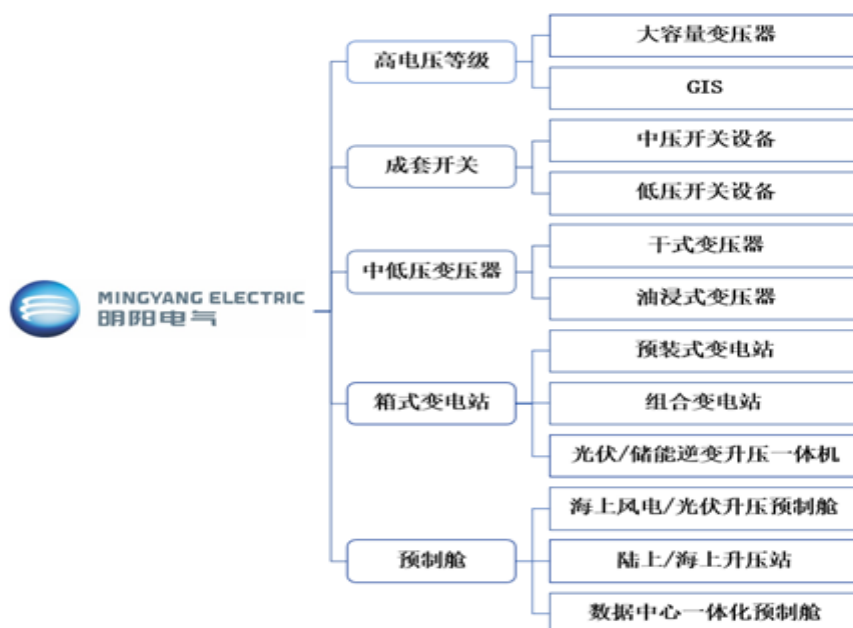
MINGYANG ELECTRIC
明阳电气

高电压等级
大容量变压器
GIS

成套开关
中压开关设备
低压开关设备

中低压变压器
干式变压器
油浸式变压器

箱式变电站
预装式变电站
组合变电站
光伏/储能逆变升压一体机

预制舱
海上风电/光伏升压预制舱
陆上/海上升压站
数据中心一体化预制舱